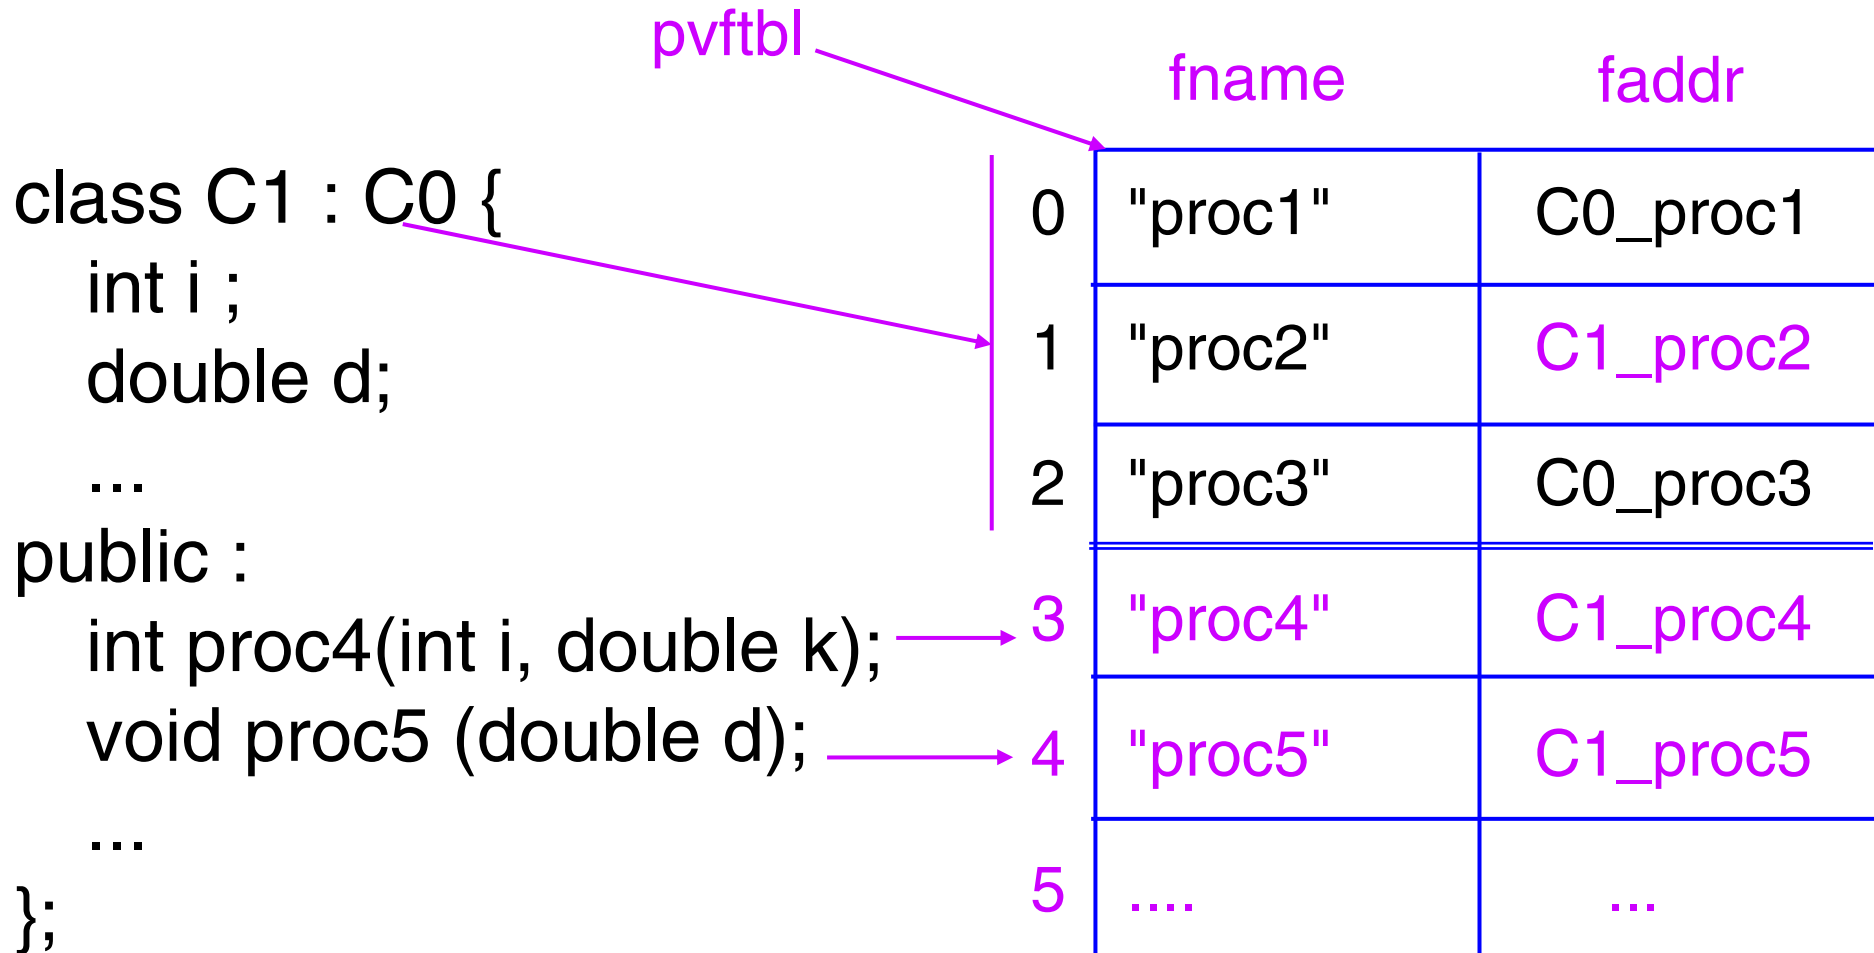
class C1 : C0 {
int i ;
double d;
...
public :
int proc4(int i, double k);
void proc5 (double d);
...
};

pvftbl

| | fname | faddr |
|---|---|---|
| 0 | "proc1" | C0_proc1 |
| 1 | "proc2" | C1_proc2 |
| 2 | "proc3" | C0_proc3 |
| 3 | "proc4" | C1_proc4 |
| 4 | "proc5" | C1_proc5 |
| 5 | .... | ... |